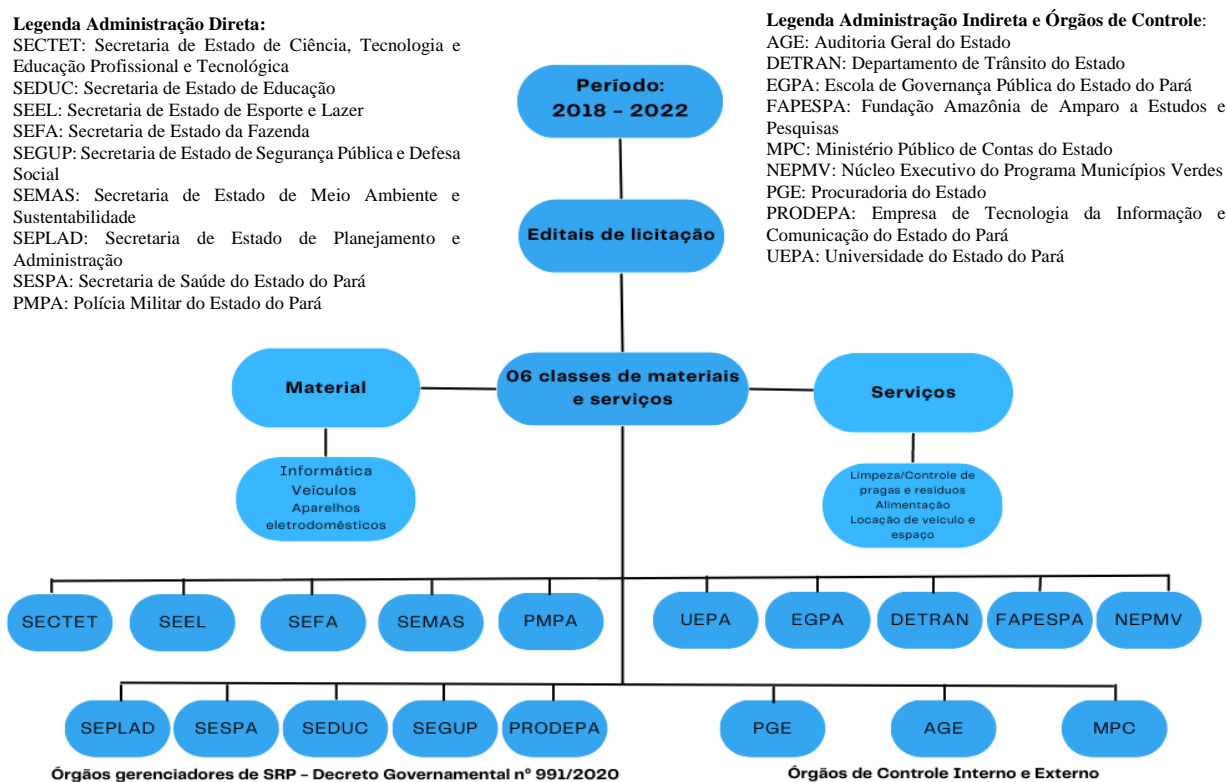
**Legenda Administração Direta:**
SECTET: Secretaria de Estado de Ciência, Tecnologia e Educação Profissional e Tecnológica
SEDUC: Secretaria de Estado de Educação
SEEL: Secretaria de Estado de Esporte e Lazer
SEFA: Secretaria de Estado da Fazenda
SEGUP: Secretaria de Estado de Segurança Pública e Defesa Social
SEMAS: Secretaria de Estado de Meio Ambiente e Sustentabilidade
SEPLAD: Secretaria de Estado de Planejamento e Administração
SESPA: Secretaria de Saúde do Estado do Pará
PMPA: Polícia Militar do Estado do Pará

**Legenda Administração Indireta e Órgãos de Controle**:
AGE: Auditoria Geral do Estado
DETRAN: Departamento de Trânsito do Estado
EGPA: Escola de Governança Pública do Estado do Pará
FAPESPA: Fundação Amazônia de Amparo a Estudos e Pesquisas
MPC: Ministério Público de Contas do Estado
NEPMV: Núcleo Executivo do Programa Municípios Verdes
PGE: Procuradoria do Estado
PRODEPA: Empresa de Tecnologia da Informação e Comunicação do Estado do Pará
UEPA: Universidade do Estado do Pará

Período: 2018 - 2022

Editais de licitação

Material

06 classes de materiais e serviços

Serviços

Informática
Veículos
Aparelhos eletrodomésticos

Limpeza/Controle de pragas e resíduos
Alimentação
Locação de veículo e espaço

SECTET SEEL SEFA SEMAS PMPA UEPA EGPA DETRAN FAPESPA NEPMV

SEPLAD SESPA SEDUC SEGUP PRODEPA PGE AGE MPC

Órgãos gerenciadores de SRP – Decreto Governamental nº 991/2020

Órgãos de Controle Interno e Externo